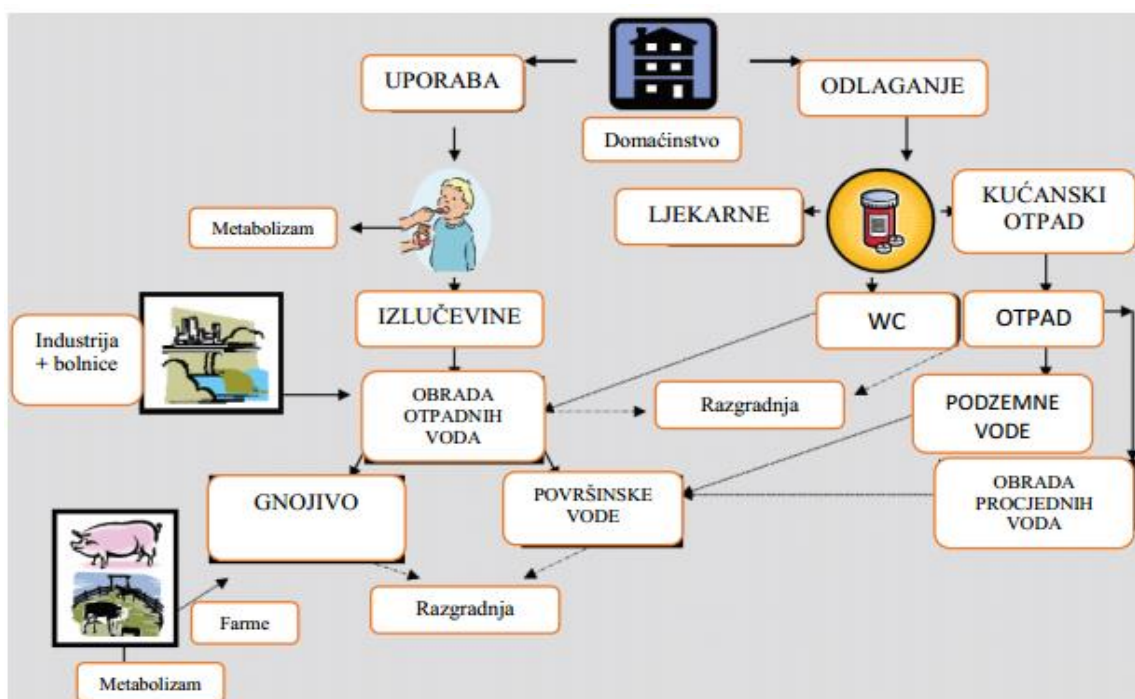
Domaćinstvo

UPORABA

ODLAGANJE

Metabolizam

LJEKARNE

KUĆANSKI OTPAD

Industrija + bolnice

IZLUČEVINE

WC

OTPAD

OBRADA OTPADNIH VODA

Razgradnja

PODZEMNE VODE

GNOJIVO

POVRŠINSKE VODE

OBRADA PROCJEDNIH VODA

Farme

Razgradnja

Metabolizam